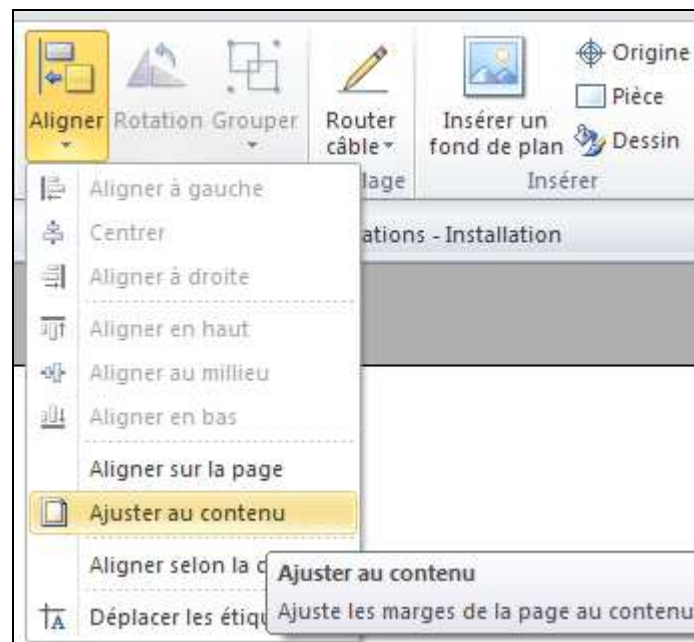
Aligner Rotation Grouper

Router câble

Insérer un fond de plan

Origine
Pièce
Dessin

lage

Insérer

Aligner à gauche
Centrer
Aligner à droite
Aligner en haut
Aligner au milieu
Aligner en bas
Aligner sur la page
Ajuster au contenu
Aligner selon la c
Déplacer les étiq

ations - Installation

Ajuster au contenu
Ajuste les marges de la page au contenu